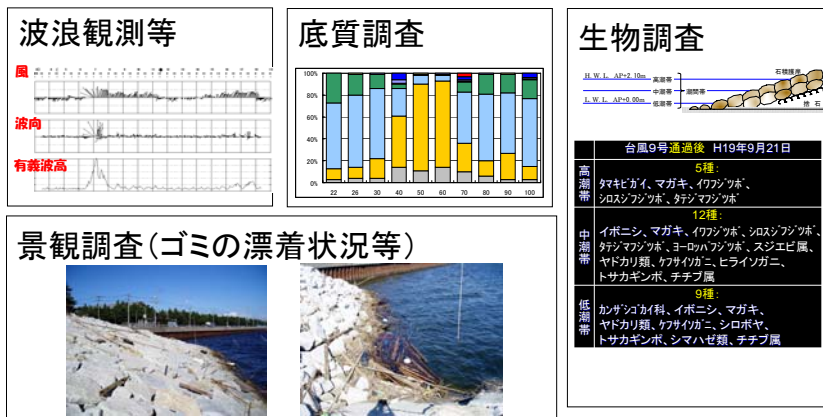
波浪観測等

風

波向

有義波高

底質調査

100%
80%
60%
40%
20%
0%

22 26 30 40 50 60 70 80 90 100

生物調査

H.W.L. AP+2.10m
L.W.L. AP+0.00m
高潮帯
中潮帯
潮間帯
低潮帯
石積護岸
捨石

台風9号通過後 H19年9月21日

| | |
|---|---|
| 高潮帯 | 5種：<br>タマキビガイ、マガキ、イワフジツボ、シロスジフジツボ、タテジマフジツボ |
| 中潮帯 | 12種：<br>イボニシ、マガキ、イワフジツボ、シロスジフジツボ、タテジマフジツボ、ヨーロッパフジツボ、スジエビ属、ヤドカリ類、ケフサイソガニ、ヒライソガニ、トサカギンポ、チチブ属 |
| 低潮帯 | 9種：<br>カンザシゴカイ科、イボニシ、マガキ、ヤドカリ類、ケフサイソガニ、シロボヤ、トサカギンポ、シマハゼ類、チチブ属 |

景観調査（ゴミの漂着状況等）